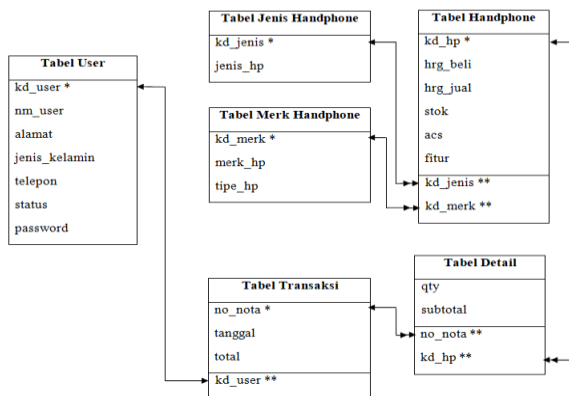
Tabel Jenis Handphone
kd_jenis *
jenis_hp

Tabel Handphone
kd_hp *
hrg_beli
hrg_jual
stok
acs
fitur
kd_jenis **
kd_merk **

Tabel User
kd_user *
nm_user
alamat
jenis_kelamin
telepon
status
password

Tabel Merk Handphone
kd_merk *
merk_hp
tipe_hp

Tabel Transaksi
no_nota *
tanggal
total
kd_user **

Tabel Detail
qty
subtotal
no_nota **
kd_hp **